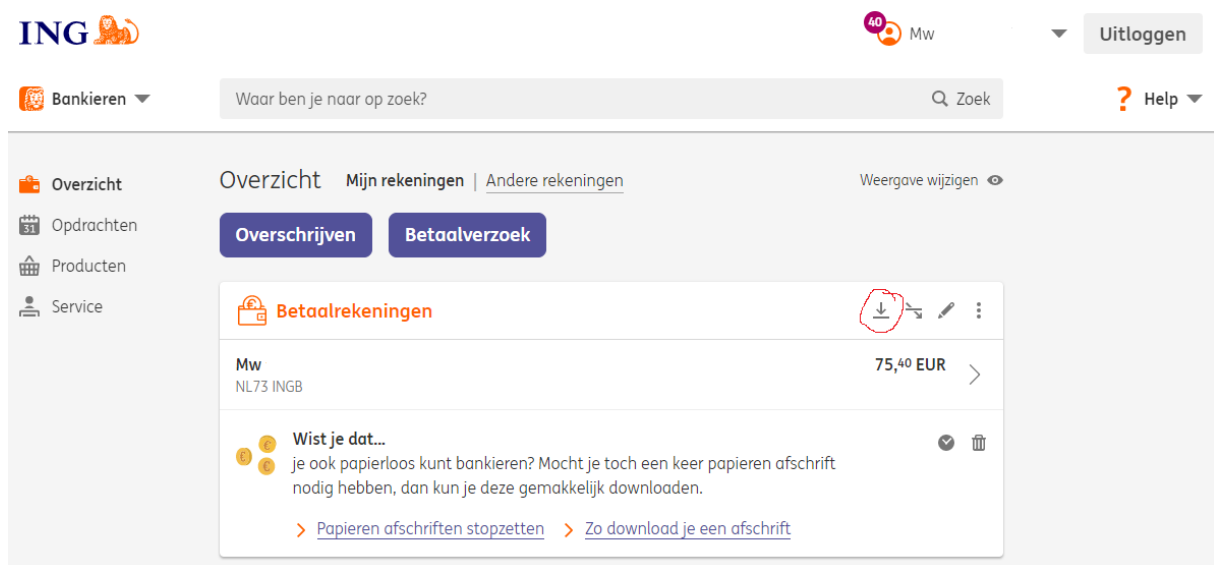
ING

40 Mw

Uitloggen

Bankieren

Waar ben je naar op zoek?

Zoek

Help

Overzicht
Opdrachten
31
Producten
Service

Overzicht Mijn rekeningen | Andere rekeningen

Weergave wijzigen

Overschrijven

Betaalverzoek

Betaalrekeningen

Mw
NL73 INGB

75,$^{40}$ EUR

Wist je dat...
je ook papierloos kunt bankieren? Mocht je toch een keer papieren afschrift nodig hebben, dan kun je deze gemakkelijk downloaden.

Papieren afschriften stopzetten

Zo download je een afschrift